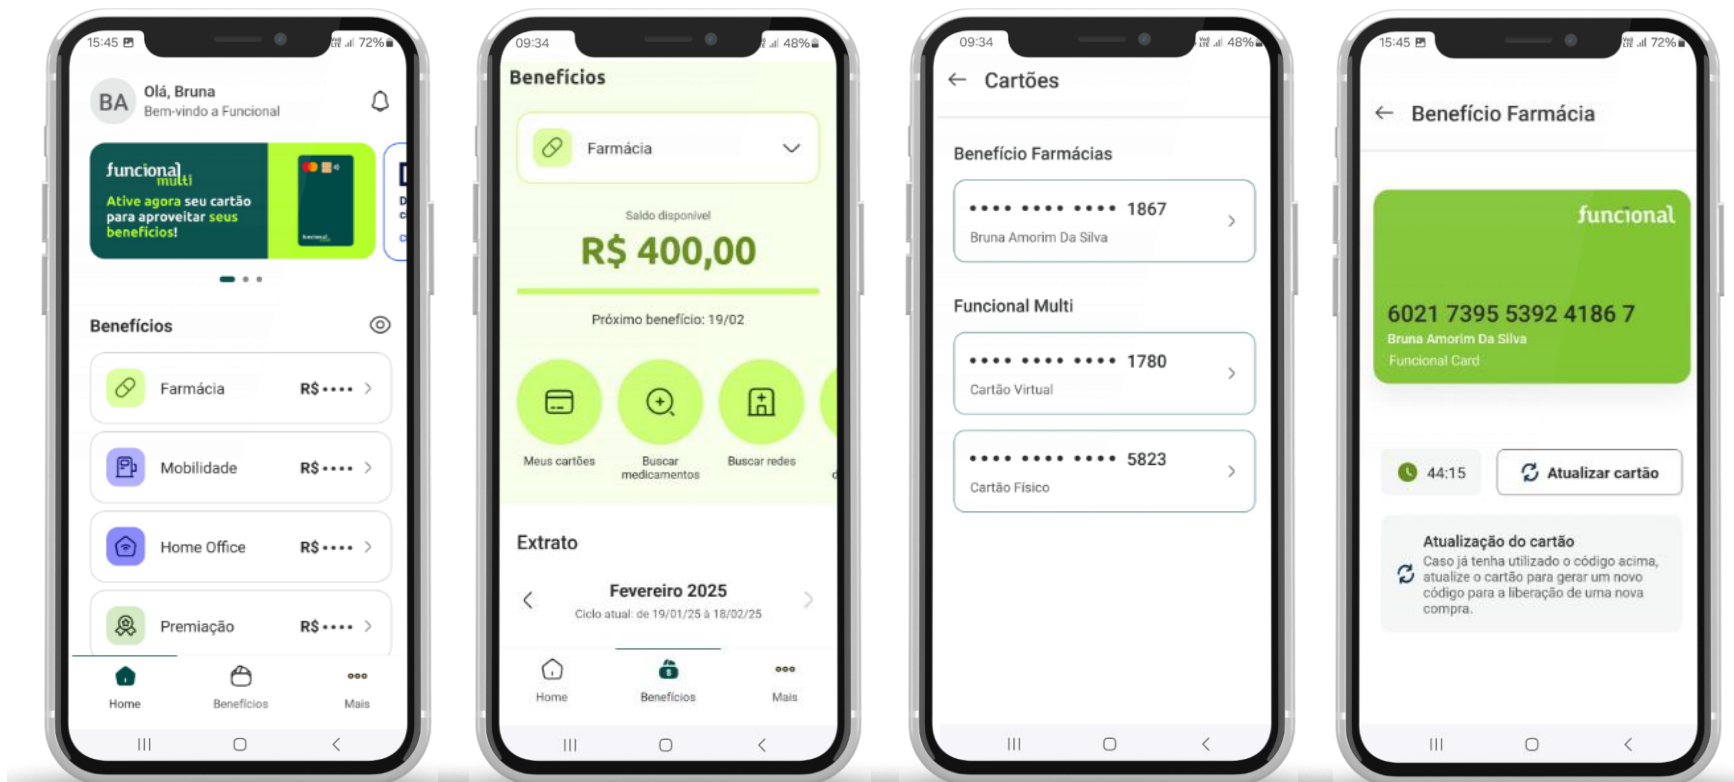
15:45 72%

BA Olá, Bruna
Bem-vindo a Funcional

funcional multi
Ative agora seu cartão para aproveitar seus benefícios!

Benefícios

Farmácia R$ •••• >
Mobilidade R$ •••• >
Home Office R$ •••• >
Premiação R$ •••• >

Home Benefícios Mais

09:34 48%

Benefícios

Farmácia

Saldo disponível
R$ 400,00

Próximo benefício: 19/02

Meus cartões
Buscar medicamentos
Buscar redes

Extrato

Fevereiro 2025
Ciclo atual: de 19/01/25 à 18/02/25

Home Benefícios Mais

09:34 48%

← Cartões

Benefício Farmácias

•••• •••• •••• 1867
Bruna Amorim Da Silva

Funcional Multi

•••• •••• •••• 1780
Cartão Virtual

•••• •••• •••• 5823
Cartão Físico

15:45 72%

← Benefício Farmácia

funcional
6021 7395 5392 4186 7
Bruna Amorim Da Silva
Funcional Card

44:15
Atualizar cartão

Atualização do cartão
Caso já tenha utilizado o código acima, atualize o cartão para gerar um novo código para a liberação de uma nova compra.